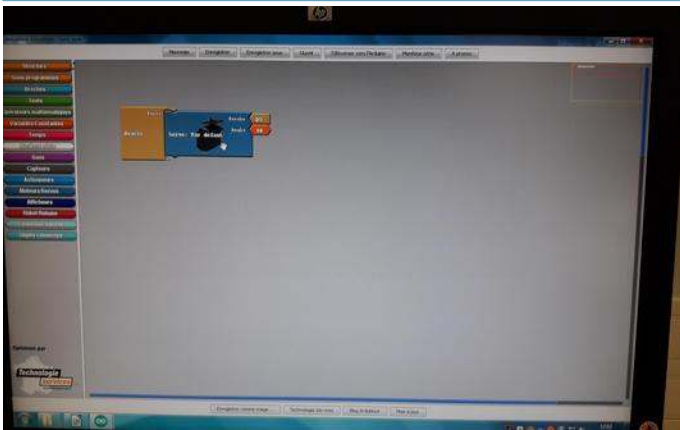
Nouveau | Enregistrer | Enregistrer sous | Ouvrir | Téléverser vers l'Arduino | Mentions utiles | A propos

Structure
Texte
Arrêt
Texte
Opérateurs mathématiques
Variables/Constantes
Temps
Sons
Capteurs
Actionneurs
Moteurs/Servos
Afficheurs
Robot Robots

Servo
Broche
Angle
Servo: Par défaut

Optimisé par
Technologie Services

Enregistrer comme image | Technologie Services | Blog Arduino | Mon blog